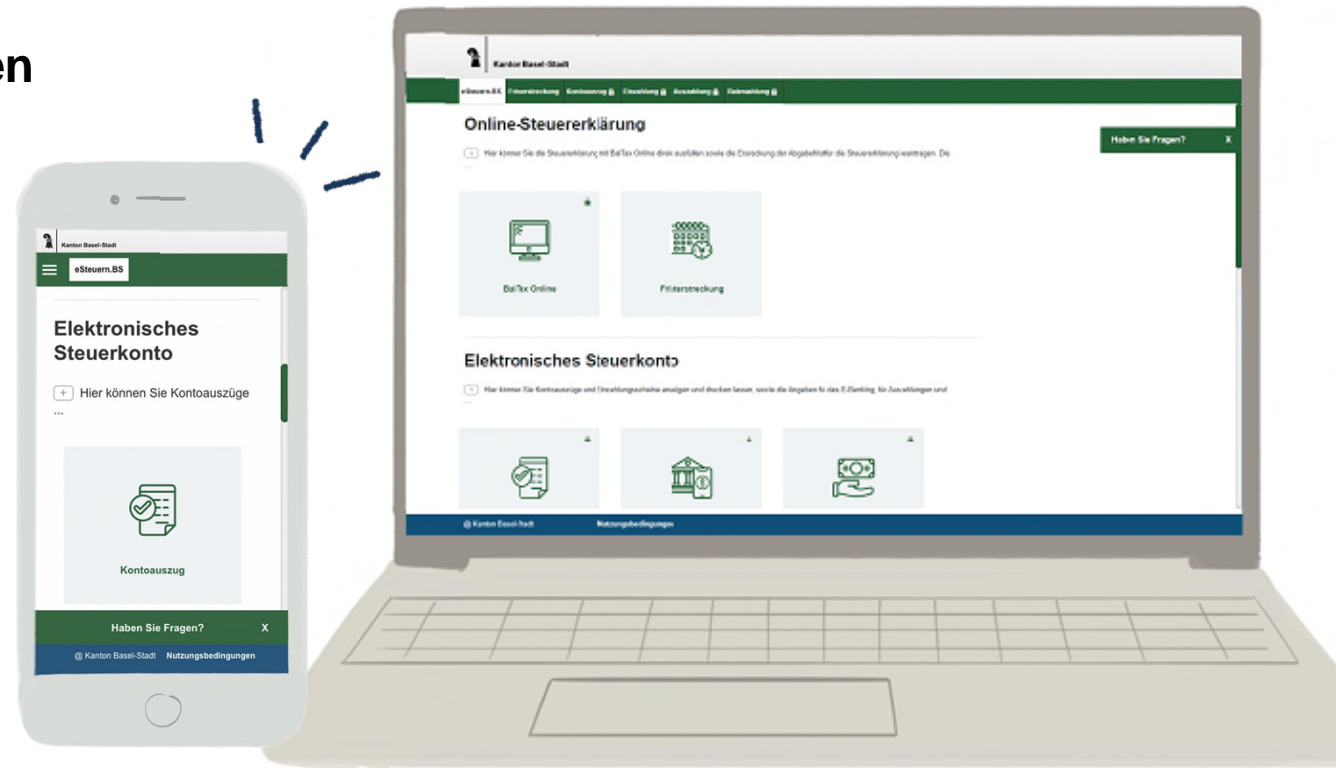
en

Kanton Basel-Stadt

eSteuern.BS

Elektronisches Steuerkonto

+ Hier können Sie Kontoauszüge ...

Kontoauszug

Haben Sie Fragen? X

@ Kanton Basel-Stadt Nutzungsbedingungen

Kanton Basel-Stadt

eSteuern.BS Fristerstreckung Kontoauszug Einzahlung Auszahlung Ratenzahlung

Online-Steuererklärung

+ Hier können Sie die Steuererklärung mit BalTax Online direkt ausfüllen sowie die Erstreckung der Abgabefrist für die Steuererklärung beantragen. Die

BalTax Online

Fristerstreckung

Elektronisches Steuerkonto

+ Hier können Sie Kontoauszüge und Einzahlungsscheine anzeigen und drucken lassen, sowie die Angaben für das E-Banking, für Auszahlungen und

Haben Sie Fragen? X

@ Kanton Basel-Stadt Nutzungsbedingungen